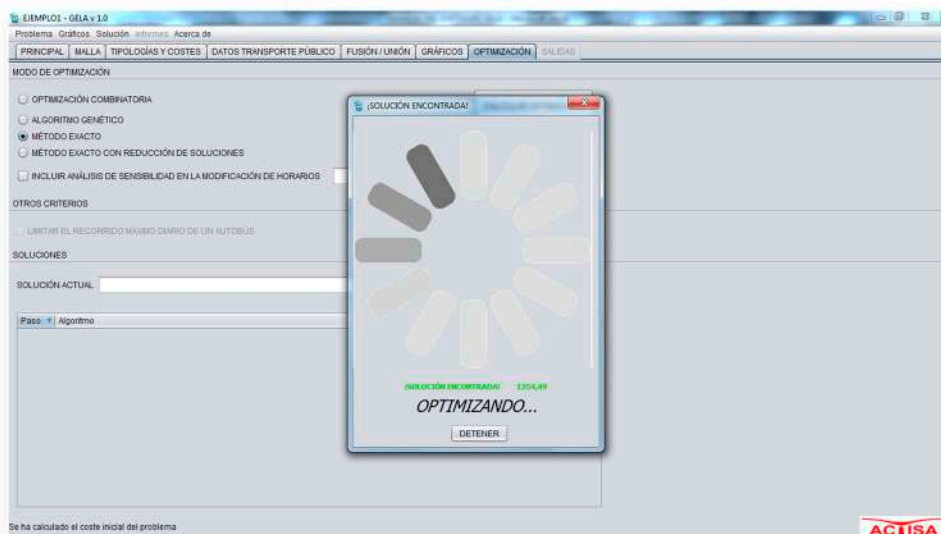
EJEMPLO1 - GELA v 1.0

Problema Gráficos Solución Informes Acerca de

PRINCIPAL | MALLA | TIPOLOGÍAS Y COSTES | DATOS TRANSPORTE PÚBLICO | FUSIÓN / UNIÓN | GRÁFICOS | OPTIMIZACIÓN | SALIDAS

MODO DE OPTIMIZACIÓN

OPTIMIZACIÓN COMBINATORIA

ALGORITMO GENÉTICO

MÉTODO EXACTO

MÉTODO EXACTO CON REDUCCIÓN DE SOLUCIONES

INCLUIR ANÁLISIS DE SENSIBILIDAD EN LA MODIFICACIÓN DE HORARIOS

OTROS CRITERIOS

LIMITAR EL RECORRIDO MÁXIMO DIARIO DE UN AUTOBÚS

SOLUCIONES

SOLUCIÓN ACTUAL

Paso | Algoritmo

¡SOLUCIÓN ENCONTRADA!

¡SOLUCIÓN ENCONTRADA! 1354,49

OPTIMIZANDO...

DETENER

Se ha calculado el coste inicial del problema

ACTISA